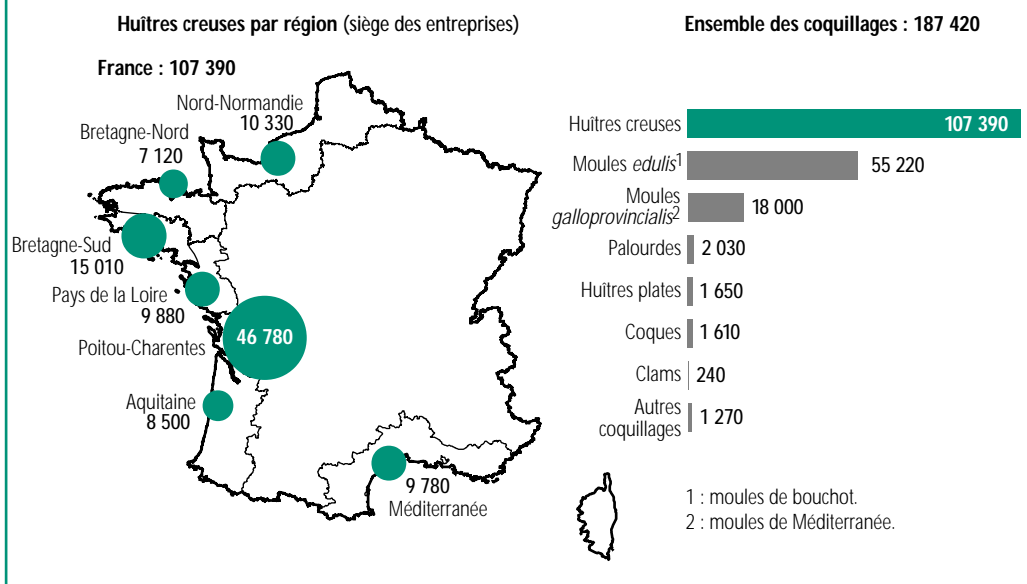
**Huîtres creuses par région** (siège des entreprises)

**France : 107 390**

Nord-Normandie
10 330

Bretagne-Nord
7 120

Bretagne-Sud
15 010

Pays de la Loire
9 880

46 780
Poitou-Charentes

Aquitaine
8 500

9 780
Méditerranée

**Ensemble des coquillages : 187 420**

| | |
|---|---|
| Huîtres creuses | 107 390 |
| Moules *edulis*$^1$ | 55 220 |
| Moules *galloprovincialis*$^2$ | 18 000 |
| Palourdes | 2 030 |
| Huîtres plates | 1 650 |
| Coques | 1 610 |
| Clams | 240 |
| Autres coquillages | 1 270 |

1 : moules de bouchot.
2 : moules de Méditerranée.